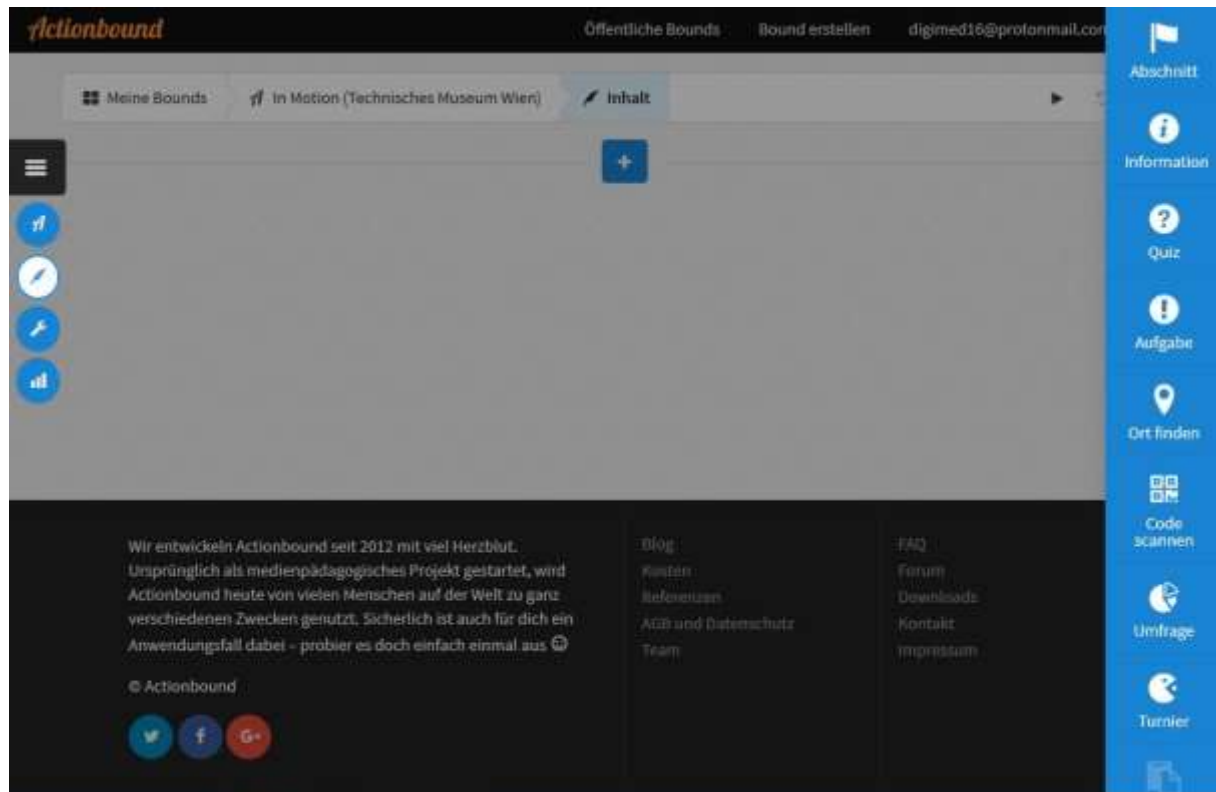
Actionbound

Öffentliche Bounds Bound erstellen digimed16@protonmail.co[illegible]

Meine Bounds In Motion (Technisches Museum Wien) Inhalt

+

Abschnitt
Information
Quiz
Aufgabe
Ort finden
Code scannen
Umfrage
Turnier

Wir entwickeln Actionbound seit 2012 mit viel Herzblut. Ursprünglich als medienpädagogisches Projekt gestartet, wird Actionbound heute von vielen Menschen auf der Welt zu ganz verschiedenen Zwecken genutzt. Sicherlich ist auch für dich ein Anwendungsfall dabei – probier es doch einfach einmal aus ☺

© Actionbound

Blog
Kosten
Referenzen
AGB und Datenschutz
Team

FAQ
Forum
Downloads
Kontakt
Impressum